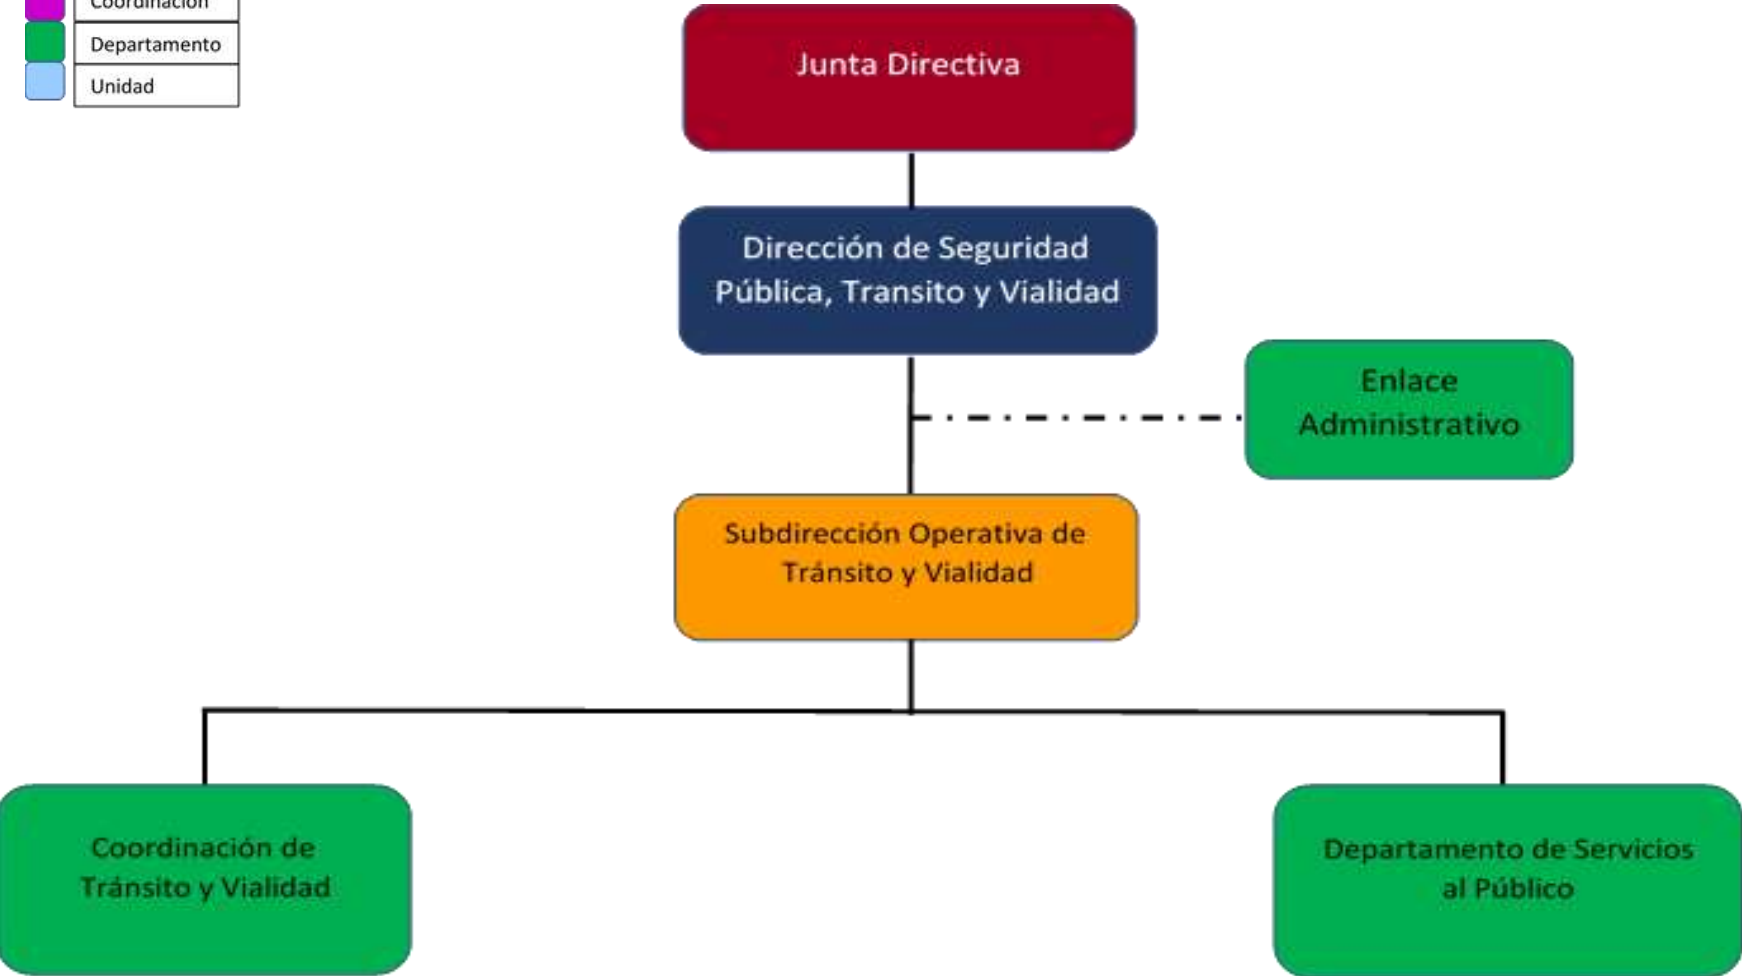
Coordinación
Departamento
Unidad

Junta Directiva

Dirección de Seguridad Pública, Transito y Vialidad

Enlace Administrativo

Subdirección Operativa de Tránsito y Vialidad

Coordinación de Tránsito y Vialidad

Departamento de Servicios al Público